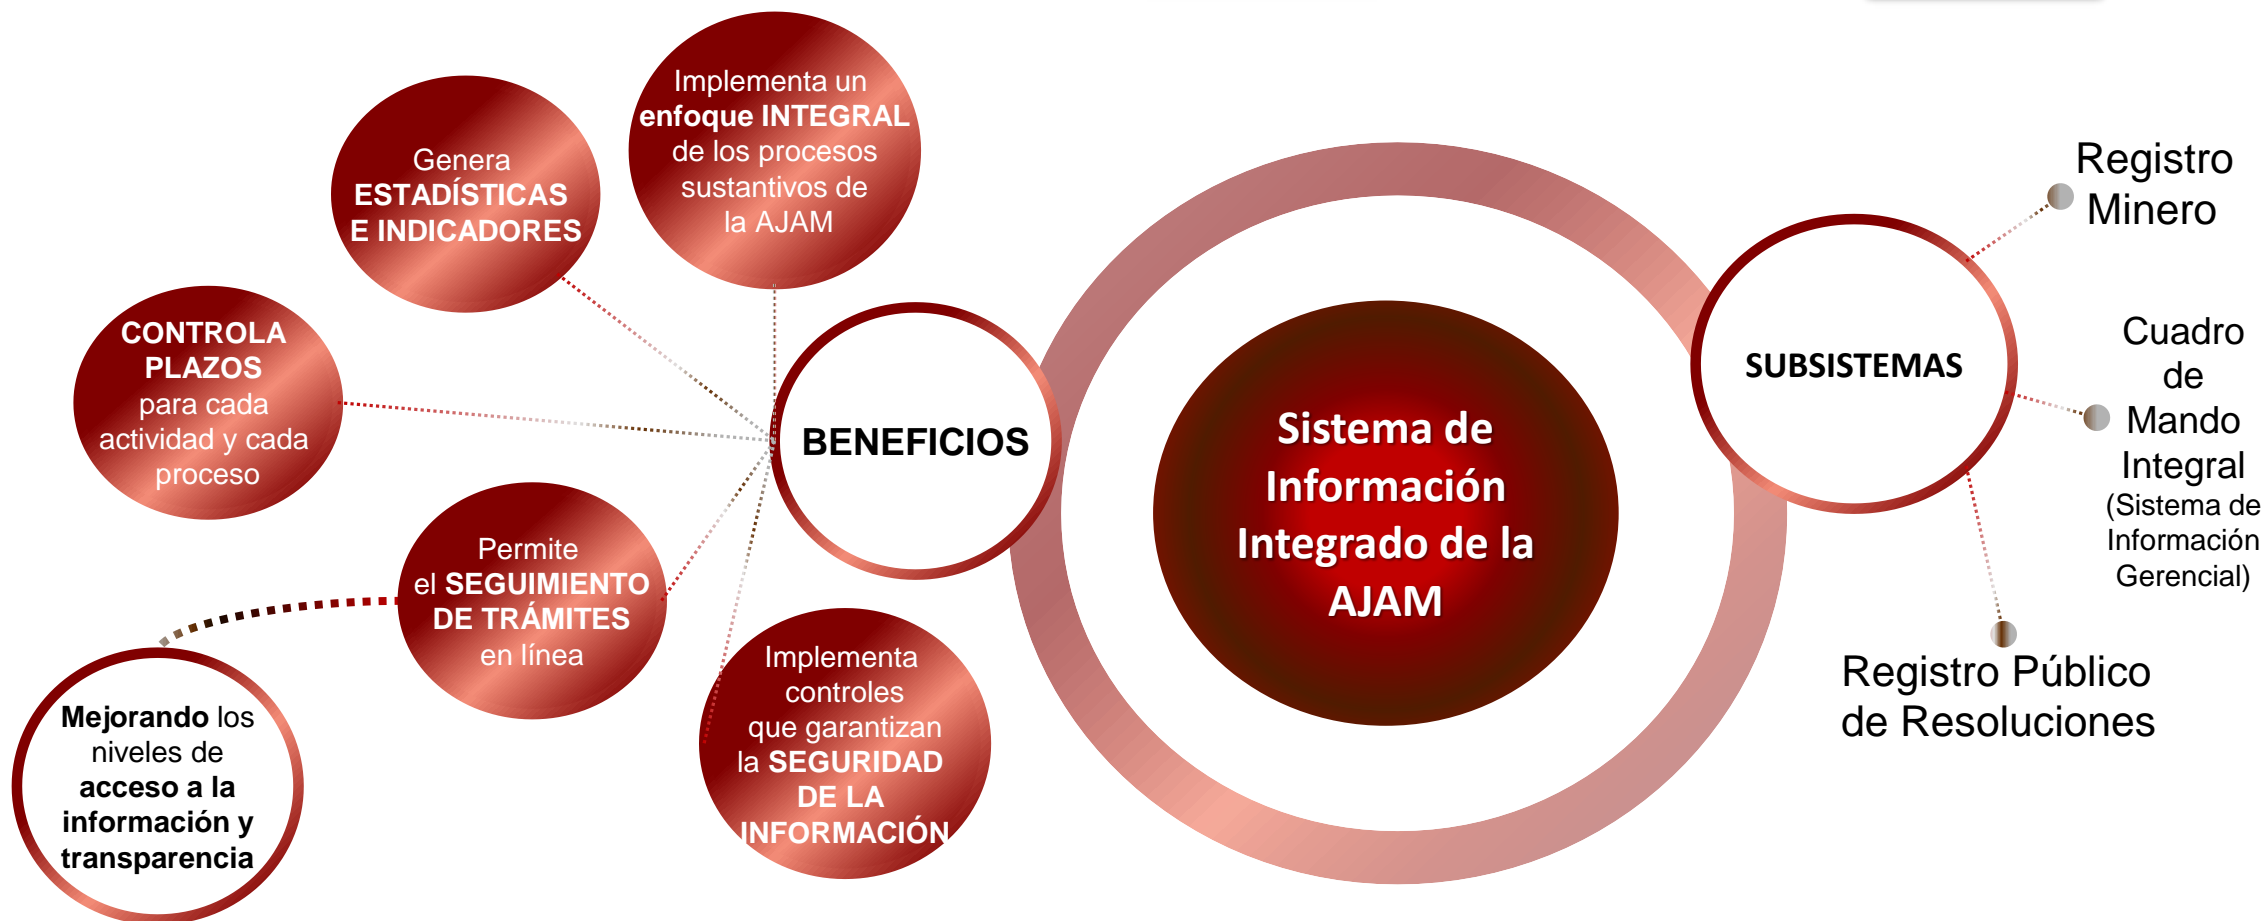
Genera ESTADÍSTICAS E INDICADORES

Implementa un enfoque INTEGRAL de los procesos sustantivos de la AJAM

CONTROLA PLAZOS para cada actividad y cada proceso

BENEFICIOS

Permite el SEGUIMIENTO DE TRÁMITES en línea

Mejorando los niveles de acceso a la información y transparencia

Implementa controles que garantizan la SEGURIDAD DE LA INFORMACIÓN

Sistema de Información Integrado de la AJAM

SUBSISTEMAS

Registro Minero

Cuadro de Mando Integral (Sistema de Información Gerencial)

Registro Público de Resoluciones